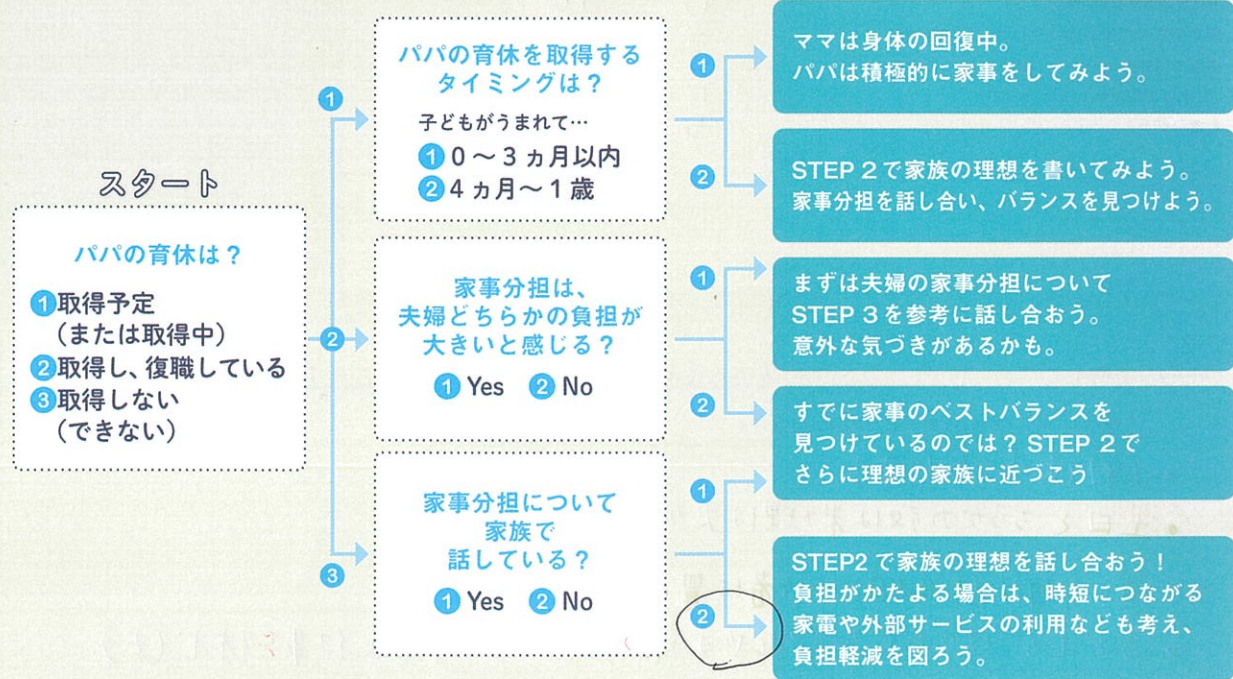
スタート

パパの育休は？

1 取得予定（または取得中）
2 取得し、復職している
3 取得しない（できない）

1

パパの育休を取得するタイミングは？

子どもがうまれて…
1 0〜3ヵ月以内
2 4ヵ月〜1歳

1

ママは身体の回復中。パパは積極的に家事をしてみよう。

2

STEP 2で家族の理想を書いてみよう。家事分担を話し合い、バランスを見つけよう。

2

家事分担は、夫婦どちらかの負担が大きいと感じる？

1 Yes　2 No

1

まずは夫婦の家事分担についてSTEP 3を参考に話し合おう。意外な気づきがあるかも。

2

すでに家事のベストバランスを見つけているのでは？ STEP 2でさらに理想の家族に近づこう

3

家事分担について家族で話している？

1 Yes　2 No

1

2

STEP2で家族の理想を話し合おう！負担がかたよる場合は、時短につながる家電や外部サービスの利用なども考え、負担軽減を図ろう。